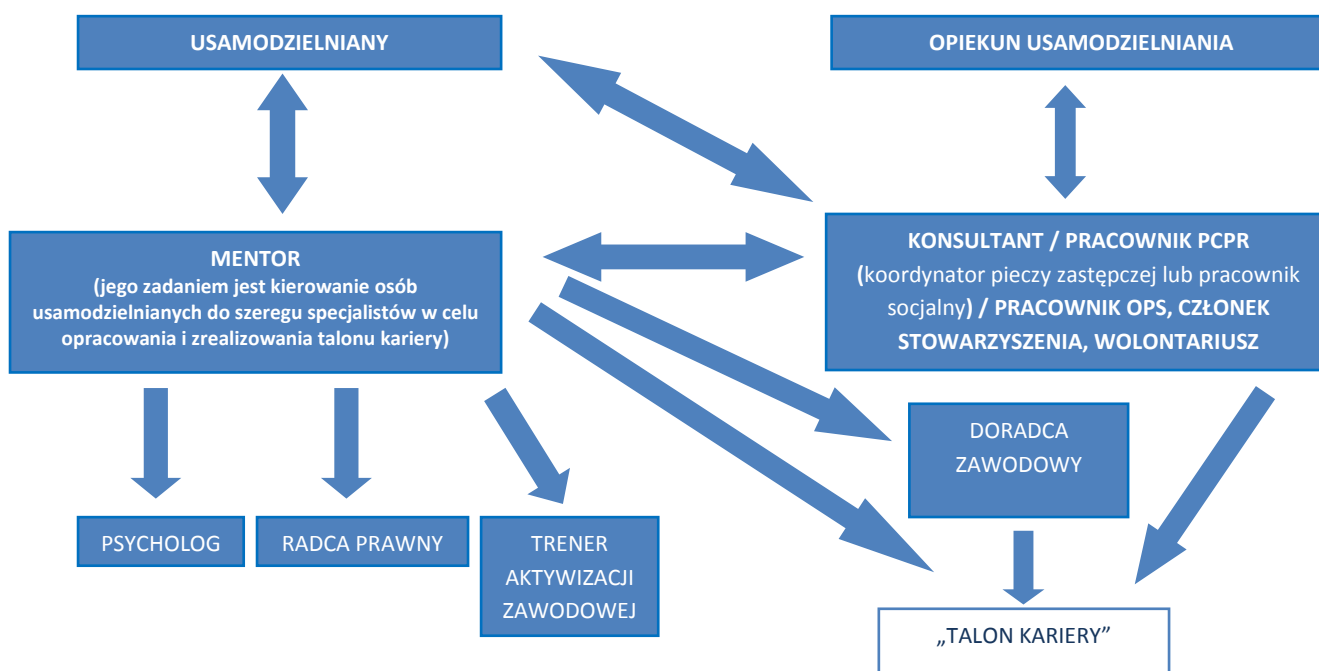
USAMODZIELNIANY

OPIEKUN USAMODZIELNIANIA

MENTOR
(jego zadaniem jest kierowanie osób usamodzielnianych do szeregu specjalistów w celu opracowania i zrealizowania talonu kariery)

KONSULTANT / PRACOWNIK PCPR
(koordynator pieczy zastępczej lub pracownik socjalny) / PRACOWNIK OPS, CZŁONEK STOWARZYSZENIA, WOLONTARIUSZ

DORADCA ZAWODOWY

PSYCHOLOG

RADCA PRAWNY

TRENER AKTYWIZACJI ZAWODOWEJ

„TALON KARIERY"